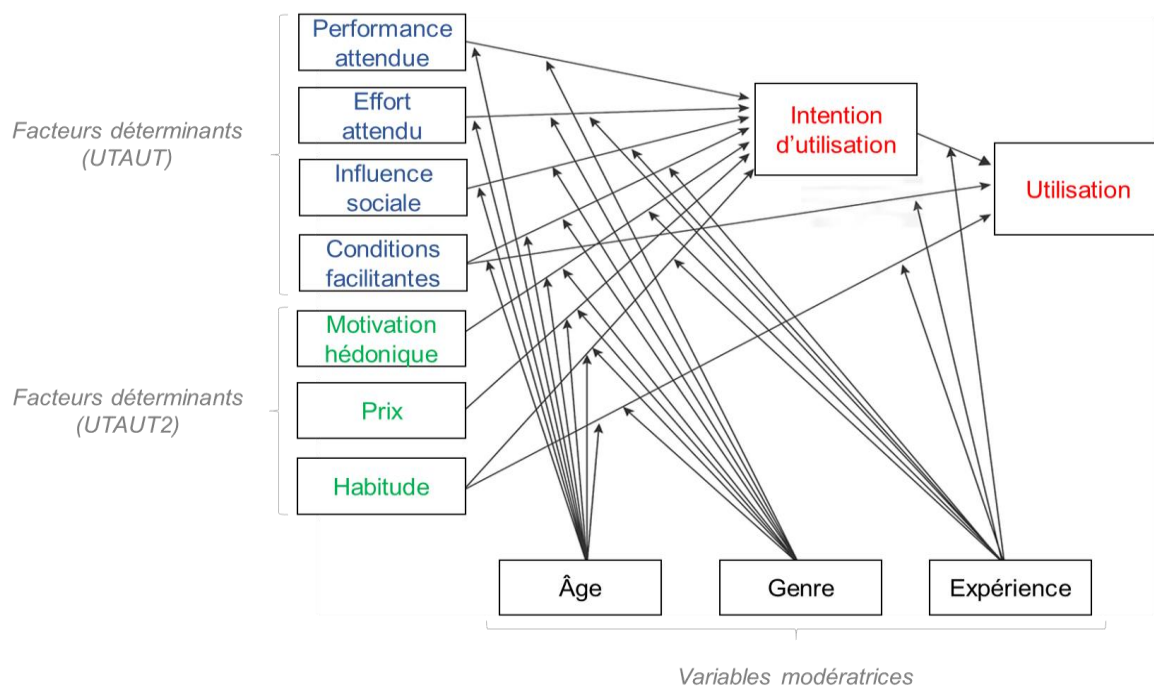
Facteurs déterminants (UTAUT)

Performance attendue

Effort attendu

Influence sociale

Conditions facilitantes

Facteurs déterminants (UTAUT2)

Motivation hédonique

Prix

Habitude

Intention d'utilisation

Utilisation

Âge

Genre

Expérience

Variables modératrices